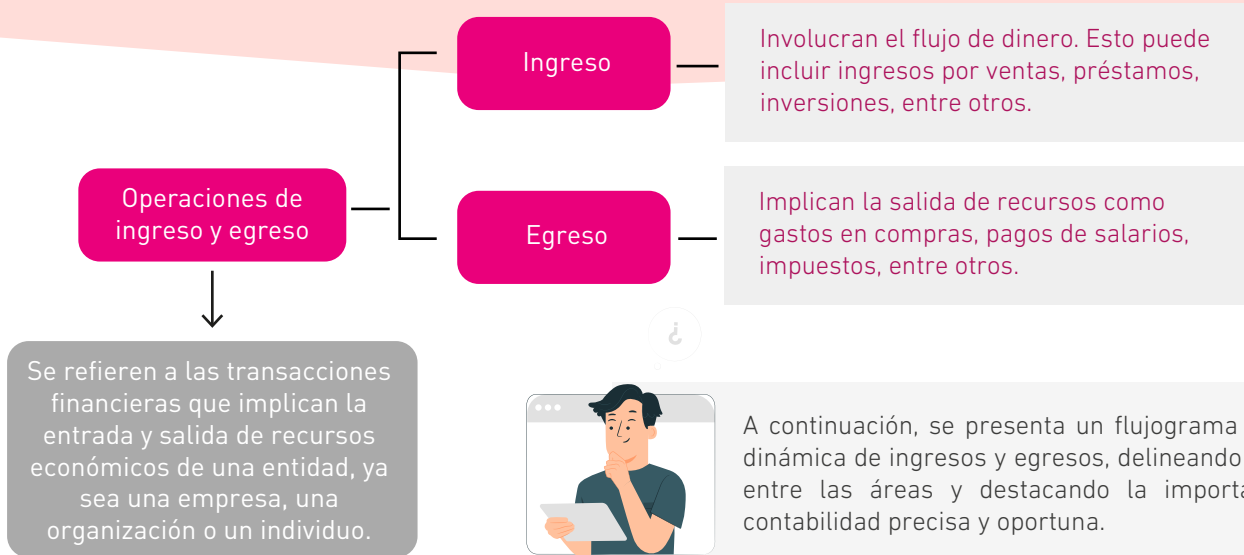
Ingreso

Involucran el flujo de dinero. Esto puede incluir ingresos por ventas, préstamos, inversiones, entre otros.

Operaciones de ingreso y egreso

Egreso

Implican la salida de recursos como gastos en compras, pagos de salarios, impuestos, entre otros.

Se refieren a las transacciones financieras que implican la entrada y salida de recursos económicos de una entidad, ya sea una empresa, una organización o un individuo.

¿

A continuación, se presenta un flujograma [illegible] dinámica de ingresos y egresos, delineando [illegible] entre las áreas y destacando la importa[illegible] contabilidad precisa y oportuna.